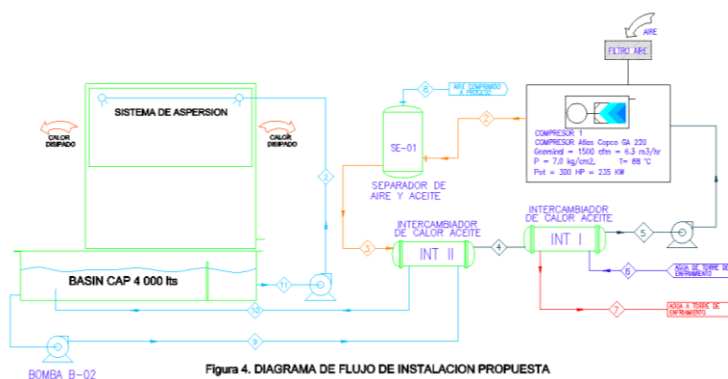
AIRE

FILTRO AIRE

SISTEMA DE ASPERSION

CALOR DISIPADO

CALOR DISIPADO

8

AIRE CONFRIADO A PROCESO

2

SE-01

SEPARADOR DE AIRE Y ACEITE

COMPRESOR 1
COMPRESOR Atlas Copco GA 220
Gnominal = 1500 cfm = 6.3 m3/hr
P = 7.0 kg/cm2, T= 88 °C
Pot = 300 HP = 235 KW

2

INTERCAMBIADOR DE CALOR ACEITE

INT II

3

4

INTERCAMBIADOR DE CALOR ACEITE

INT I

5

6

AGUA DE TORRE DE ENFRIAMIENTO

7

AGUA A TORRE DE ENFRIAMIENTO

BASIN CAP 4 000 lts

11

10

9

BOMBA B-02

Figura 4. DIAGRAMA DE FLUJO DE INSTALACION PROPUESTA